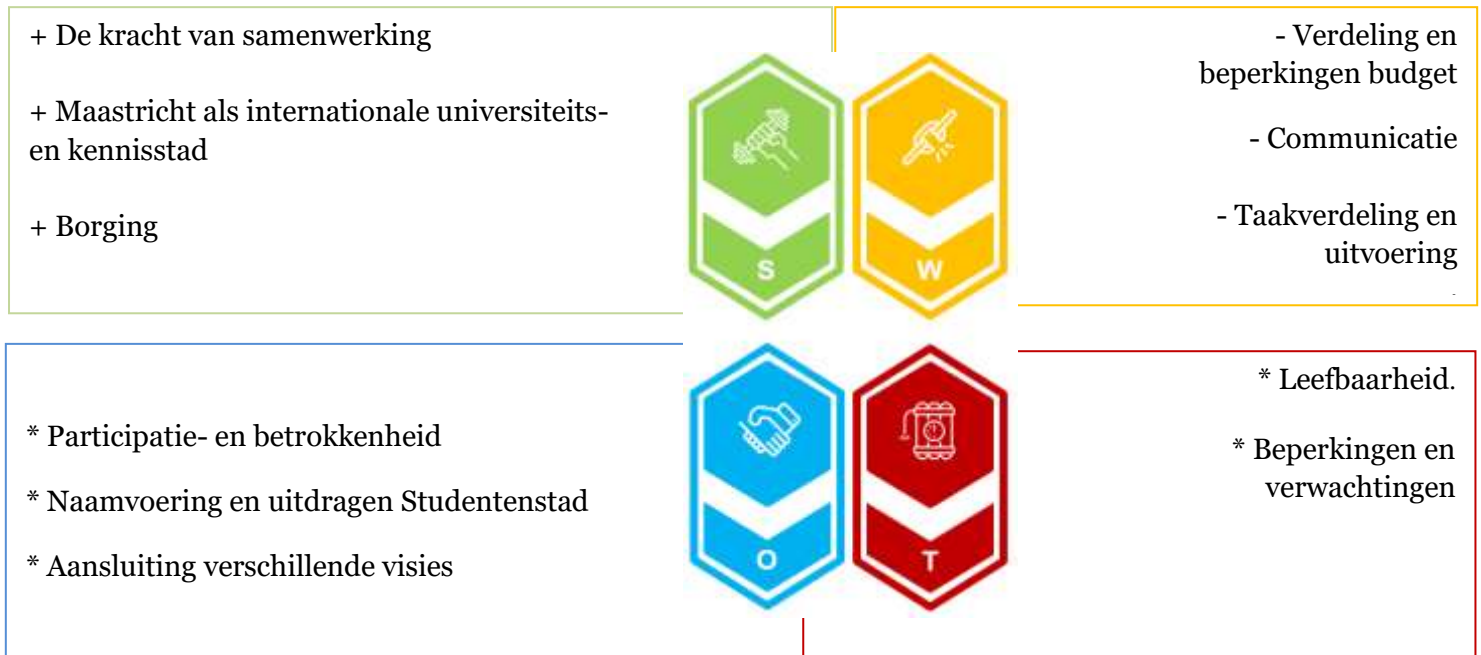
+ De kracht van samenwerking

+ Maastricht als internationale universiteits- en kennisstad

+ Borging

S

W

- Verdeling en beperkingen budget

- Communicatie

- Taakverdeling en uitvoering

* Participatie- en betrokkenheid

* Naamvoering en uitdragen Studentenstad

* Aansluiting verschillende visies

O

T

* Leefbaarheid.

* Beperkingen en verwachtingen